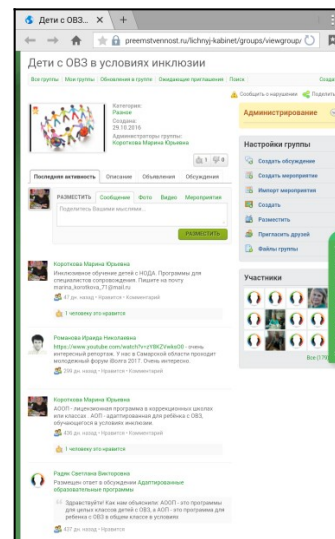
Дети с ОВЗ... ×

preemstvennost.ru/lichnyj-kabinet/groups/viewgroup/

Дети с ОВЗ в условиях инклюзии

Все группы Мои группы Обновления в группе Ожидающие приглашения Поиск Созда

Категория: Разное
Создана: 29.10.2016
Администраторы группы: Коротаева Марина Юрьевна

Сообщить о нарушении Поделить

Администрирование

1 4

Последняя активность Описание Объявления Обсуждения

РАЗМЕСТИТЬ Сообщение Фото Видео Мероприятие

Поделитесь Вашими мыслями...

РАЗМЕСТИТЬ

Настройки группы
Создать обсуждение
Создать мероприятие
Импорт мероприятия
Создать
Разместить
Пригласить друзей
Файлы группы

Коротаева Марина Юрьевна
Инклюзивное обучение детей с НОДА. Программы для специалистов сопровождения. Пишите на почту marina_korotkova_71@mail.ru
47 дн. назад • Нравится • Комментарий
1 человеку это нравится

Участники

Все (178)

Романова Ираида Николаевна
https://www.youtube.com/watch?v=zYBKZVwks08 - очень интересный репортаж. У нас в Самарской области проходит молодежный форум Волга 2017. Очень интересно.
266 дн. назад • Нравится • Комментарий

Коротаева Марина Юрьевна
АООП - лицензионная программа в коррекционных школах или классах . АОП - адаптированная для ребёнка с ОВЗ, обучающегося в условиях инклюзии.
436 дн. назад • Нравится • Комментарий
1 человеку это нравится

Радик Светлана Викторовна
Размещен ответ в обсуждении Адаптированные образовательные программы

Здравствуйте! Как нам объяснили: АООП - это программы для целых классов детей с ОВЗ, а АОП - это программа для ребенка с ОВЗ в общем классе в условиях
437 дн. назад • Нравится • Комментарий